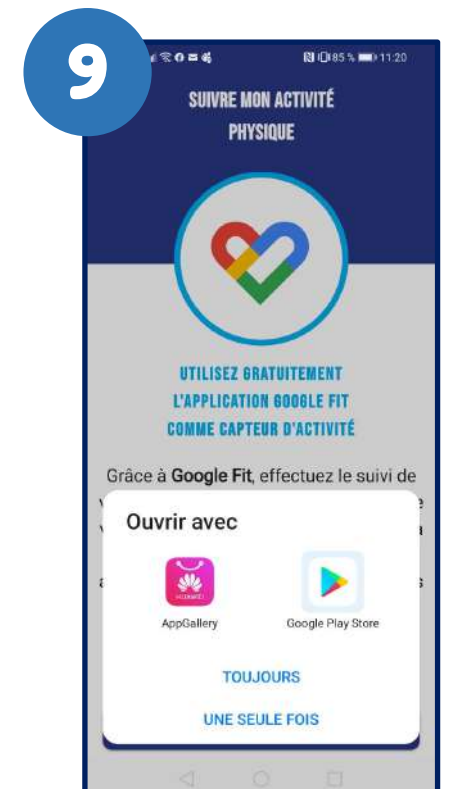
9

85 % 11:20

SUIVRE MON ACTIVITÉ PHYSIQUE

UTILISEZ GRATUITEMENT L'APPLICATION GOOGLE FIT COMME CAPTEUR D'ACTIVITÉ

Grâce à Google Fit, effectuez le suivi de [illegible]

Ouvrir avec

HUAWEI

AppGallery

Google Play Store

TOUJOURS

UNE SEULE FOIS